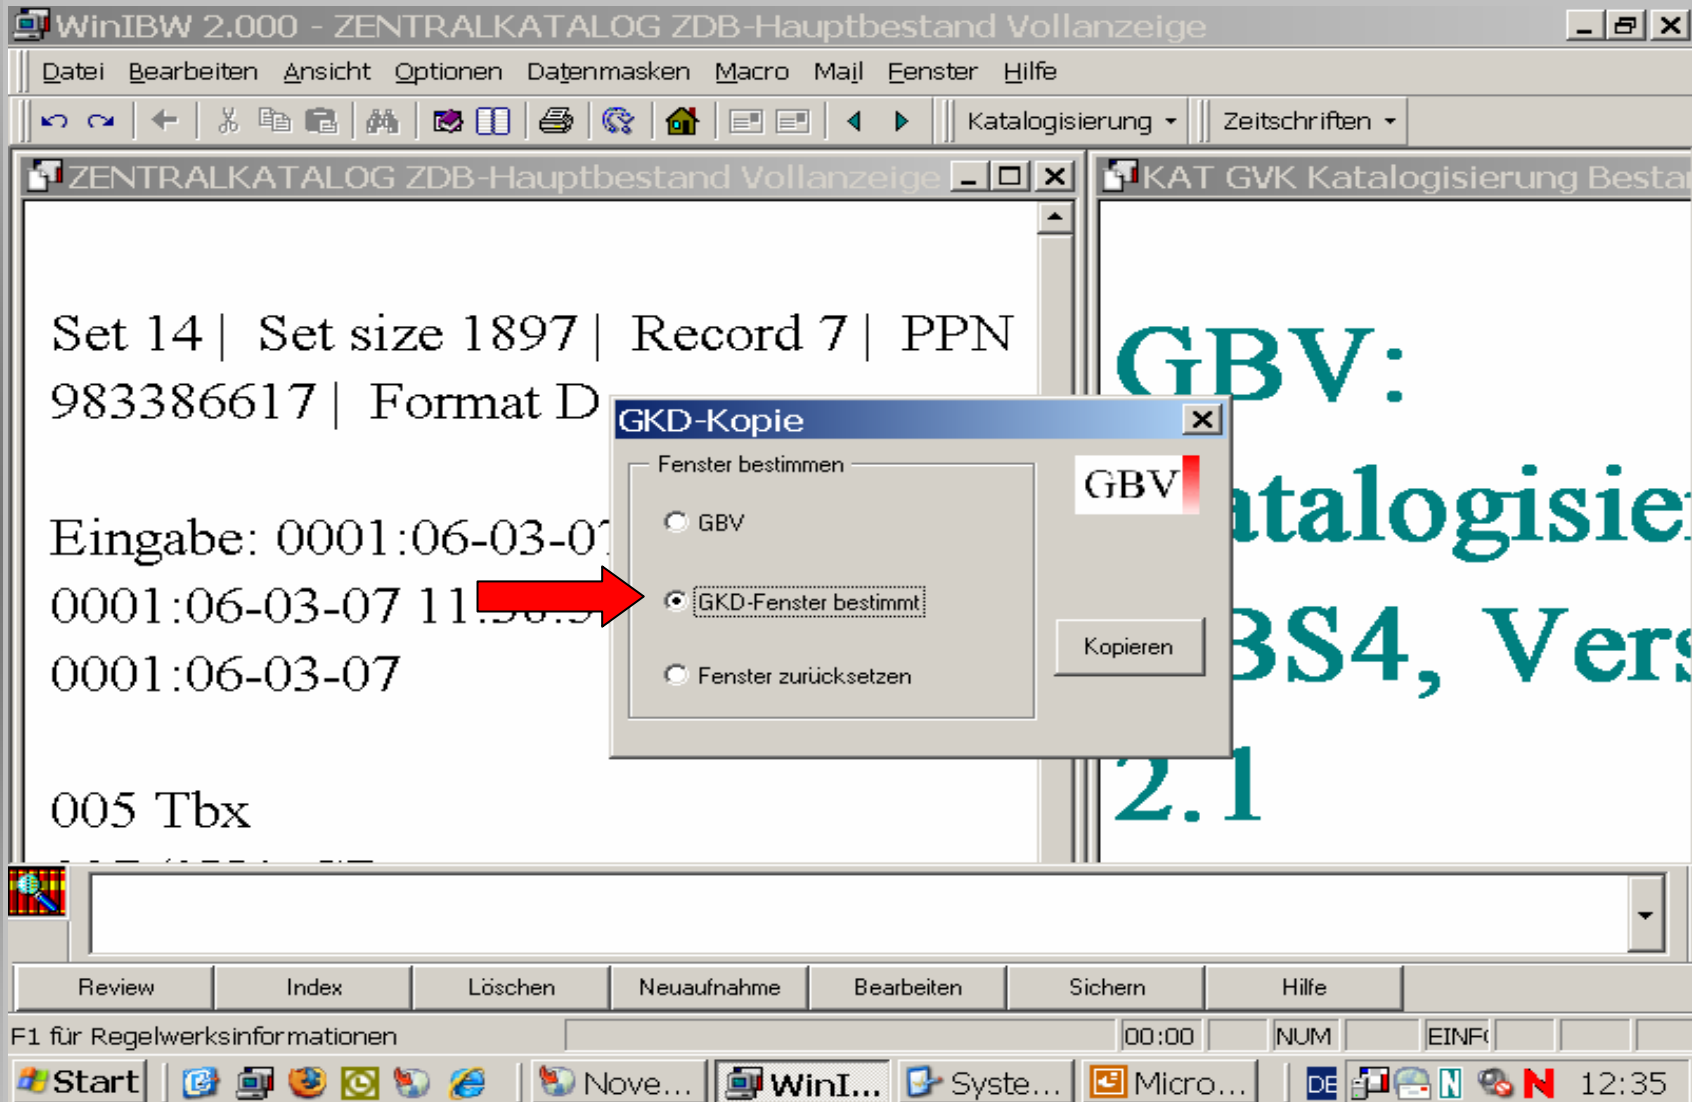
WinIBW 2.000 - ZENTRALKATALOG ZDB-Hauptbestand Vollanzeige

Datei Bearbeiten Ansicht Optionen Datenmasken Macro Mail Fenster Hilfe

Katalogisierung Zeitschriften

ZENTRALKATALOG ZDB-Hauptbestand Vollanzeige

KAT GVK Katalogisierung Besta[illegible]

Set 14 | Set size 1897 | Record 7 | PPN 983386617 | Format D

Eingabe: 0001:06-03-0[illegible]
0001:06-03-07 11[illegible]
0001:06-03-07

005 Tbx

GBV: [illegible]atalogisie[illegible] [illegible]BS4, Vers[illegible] 2.1

GKD-Kopie

Fenster bestimmen

GBV

GKD-Fenster bestimmt

Fenster zurücksetzen

GBV

Kopieren

Review | Index | Löschen | Neuaufnahme | Bearbeiten | Sichern | Hilfe

F1 für Regelwerksinformationen 00:00 NUM EINF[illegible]

Start Nove... WinI... Syste... Micro... DE 12:35